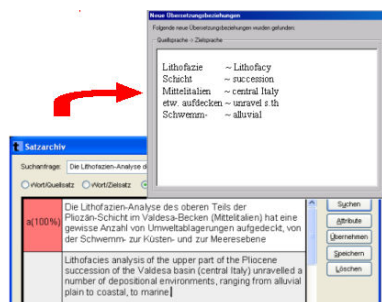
Neue Übersetzungsbeziehungen

Folgende neue Übersetzungsbeziehungen wurden gefunden:

Quellsprache > Zielsprache

| | |
|---|---|
| Lithofazie | ~ Lithofacy |
| Schicht | ~ succession |
| Mittelitalien | ~ central Italy |
| etw. aufdecken | ~ unravel s.th |
| Schwemm- | ~ alluvial |

Satzarchiv

Suchanfrage: Die Lithofazien-Analyse d

Wort/Quellsatz Wort/Zielsatz

a(100%)

Die Lithofazien-Analyse des oberen Teils der Pliozän-Schicht im Valdesa-Becken (Mittelitalien) hat eine gewisse Anzahl von Umweltablagerungen aufgedeckt, von der Schwemm- zur Küsten- und zur Meeresebene

Lithofacies analysis of the upper part of the Pliocene succession of the Valdesa basin (central Italy) unravelled a number of depositional environments, ranging from alluvial plain to coastal, to marine.

Suchen

Attribute

Übernehmen

Speichern

Löschen